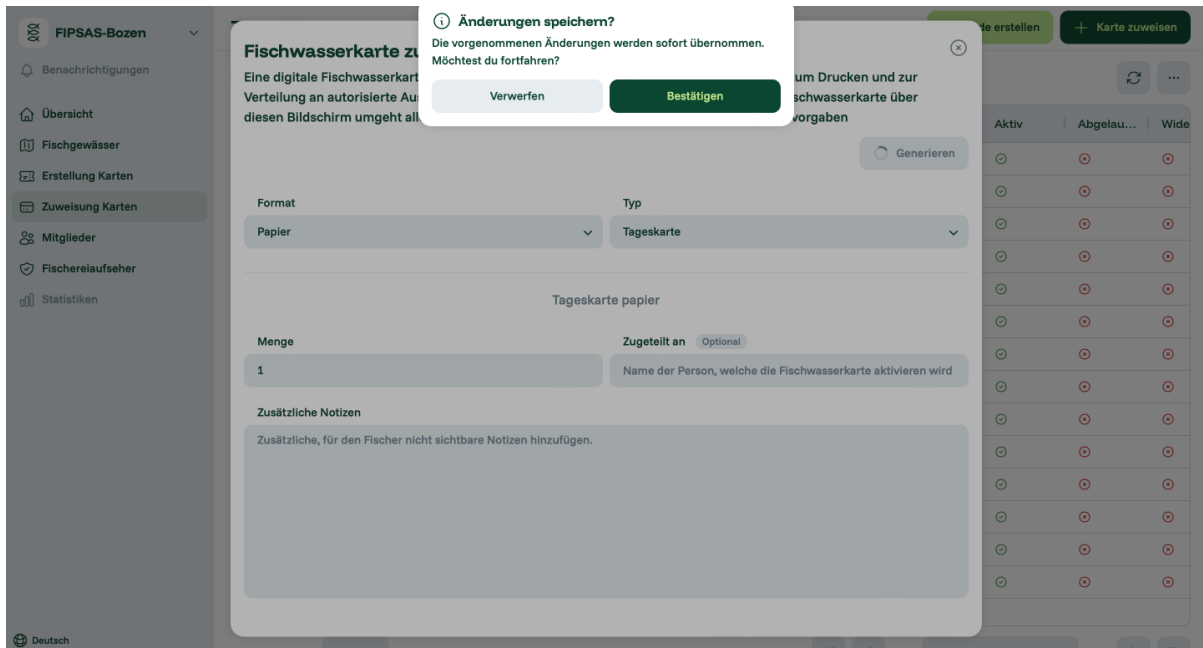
FIPSAS-Bozen

Benachrichtigungen

Übersicht

Fischgewässer

Erstellung Karten

Zuweisung Karten

Mitglieder

Fischereiaufseher

Statistiken

Deutsch

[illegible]de erstellen

+ Karte zuweisen

Aktiv | Abgelau... | Wide

Fischwasserkarte zu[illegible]

Eine digitale Fischwasserkart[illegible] um Drucken und zur Verteilung an autorisierte Au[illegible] schwasserkarte über diesen Bildschirm umgeht all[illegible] vorgaben

Änderungen speichern?

Die vorgenommenen Änderungen werden sofort übernommen. Möchtest du fortfahren?

Verwerfen

Bestätigen

Generieren

Format

Papier

Typ

Tageskarte

Tageskarte papier

Menge

1

Zugeteilt an Optional

Name der Person, welche die Fischwasserkarte aktivieren wird

Zusätzliche Notizen

Zusätzliche, für den Fischer nicht sichtbare Notizen hinzufügen.